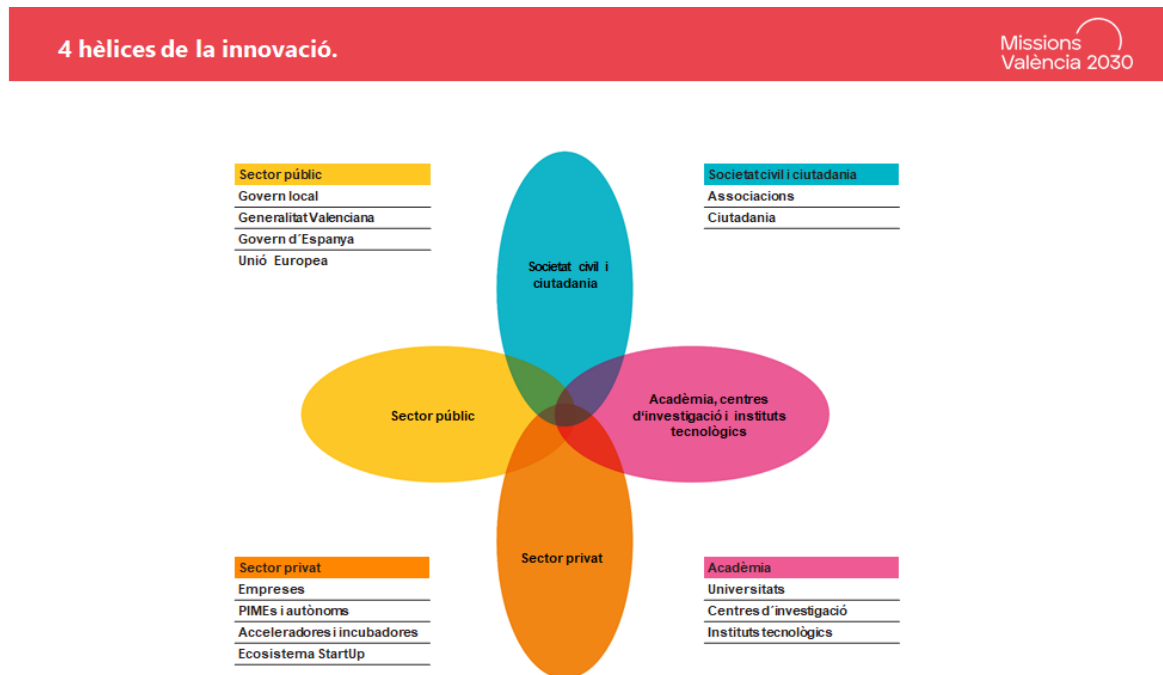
4 hèlices de la innovació.

Missions València 2030

| Sector públic |
|---|
| Govern local |
| Generalitat Valenciana |
| Govern d´Espanya |
| Unió Europea |

| Societat civil i ciutadania |
|---|
| Associacions |
| Ciutadania |

Societat civil i ciutadania

Sector públic

Acadèmia, centres d'investigació i instituts tecnològics

Sector privat

| Sector privat |
|---|
| Empreses |
| PIMEs i autònoms |
| Acceleradores i incubadores |
| Ecosistema StartUp |

| Acadèmia |
|---|
| Universitats |
| Centres d´investigació |
| Instituts tecnològics |